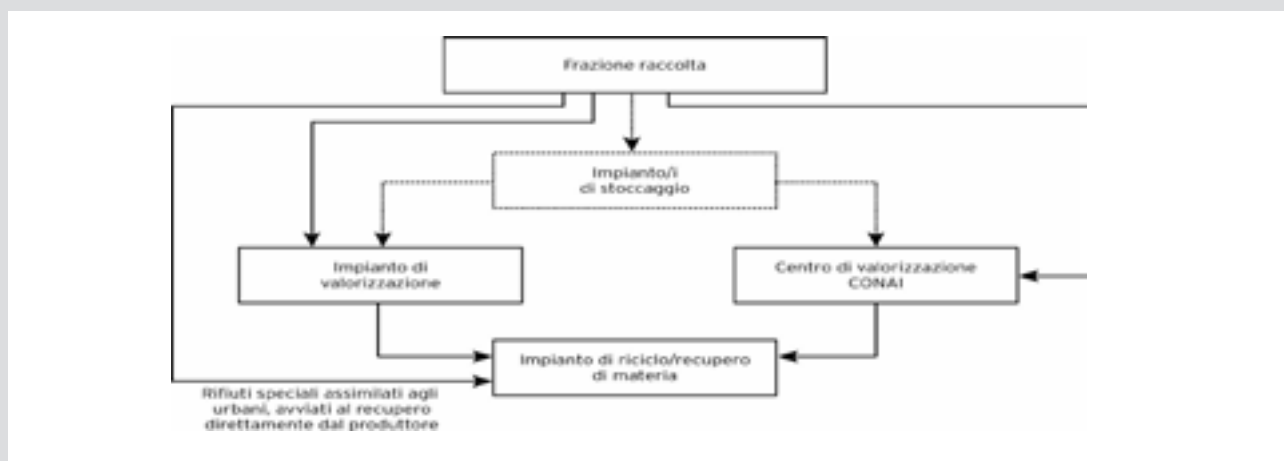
Frazione raccolta

Impianto/i di stoccaggio

Impianto di valorizzazione

Centro di valorizzazione CONAI

Impianto di riciclo/recupero di materia

Rifiuti speciali assimilati agli urbani, avviati al recupero direttamente dal produttore